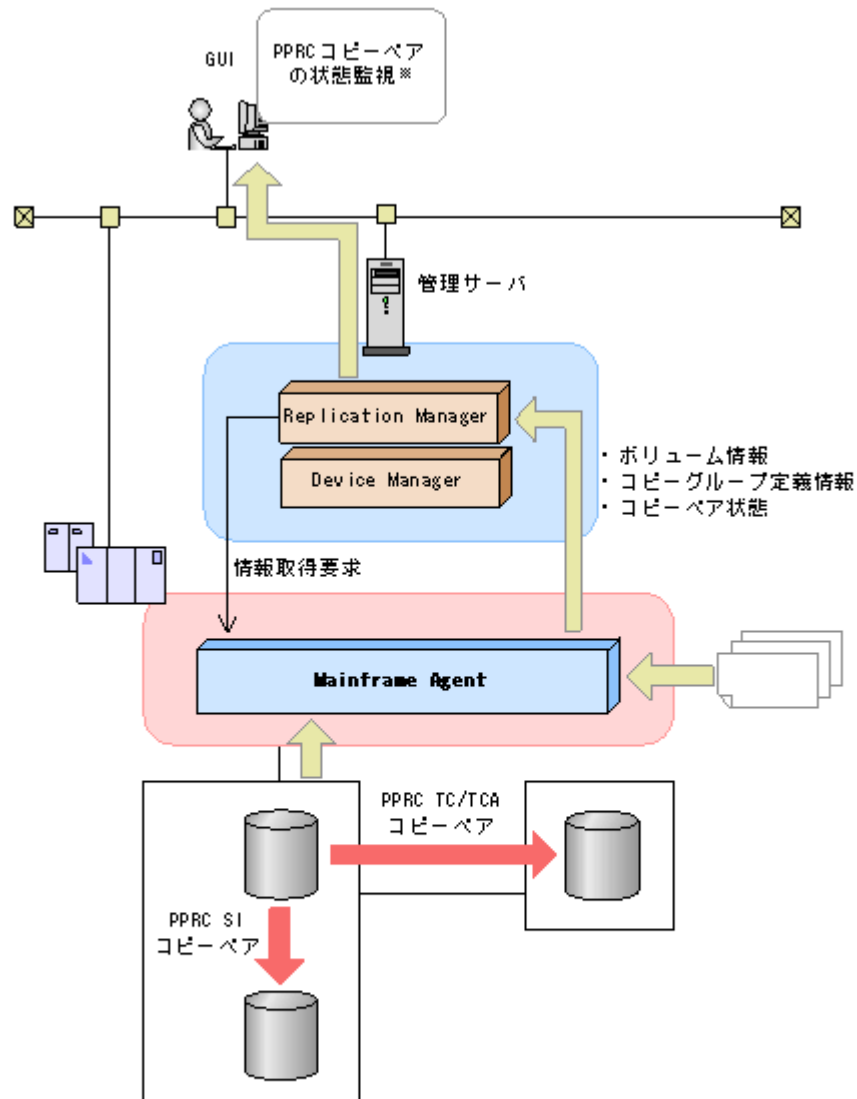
GUI

PPRCコピーペア
の状態監視※

管理サーバ

Replication Manager

Device Manager

・ボリューム情報
・コピーグループ定義情報
・コピーペア状態

情報取得要求

Mainframe Agent

PPRC TC/TCA
コピーペア

PPRC SI
コピーペア